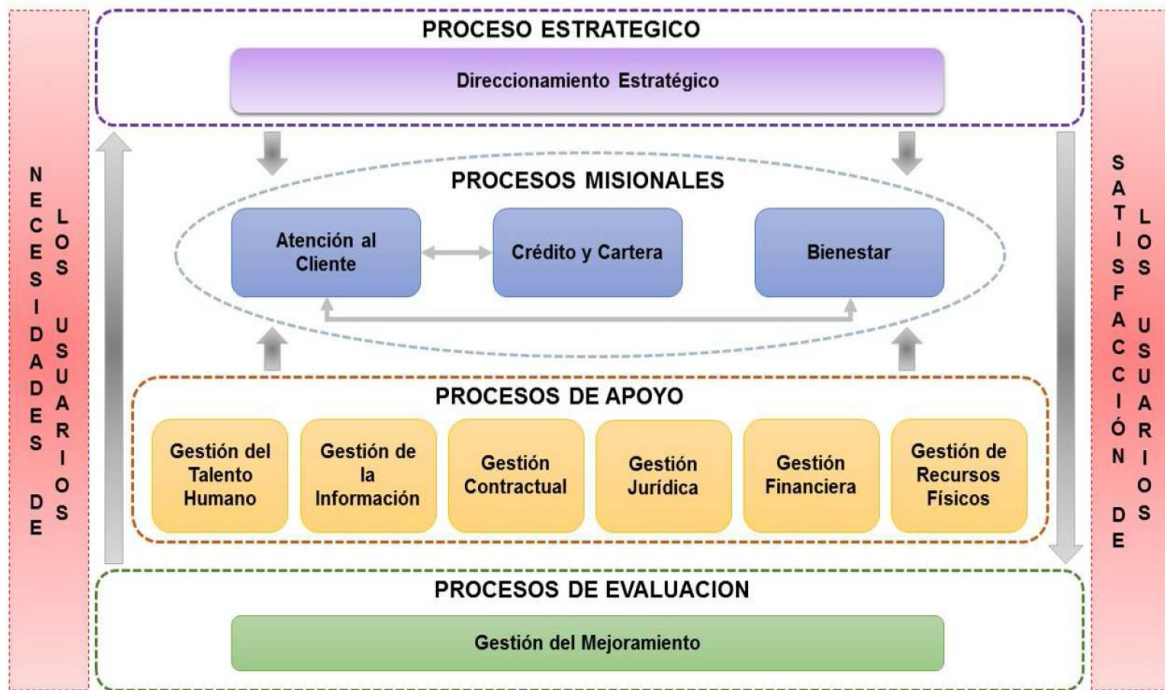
NECESIDADES DE LOS USUARIOS

PROCESO ESTRATEGICO

Direccionamiento Estratégico

PROCESOS MISIONALES

Atención al Cliente

Crédito y Cartera

Bienestar

PROCESOS DE APOYO

Gestión del Talento Humano

Gestión de la Información

Gestión Contractual

Gestión Jurídica

Gestión Financiera

Gestión de Recursos Físicos

PROCESOS DE EVALUACION

Gestión del Mejoramiento

SATISFACCIÓN DE LOS USUARIOS